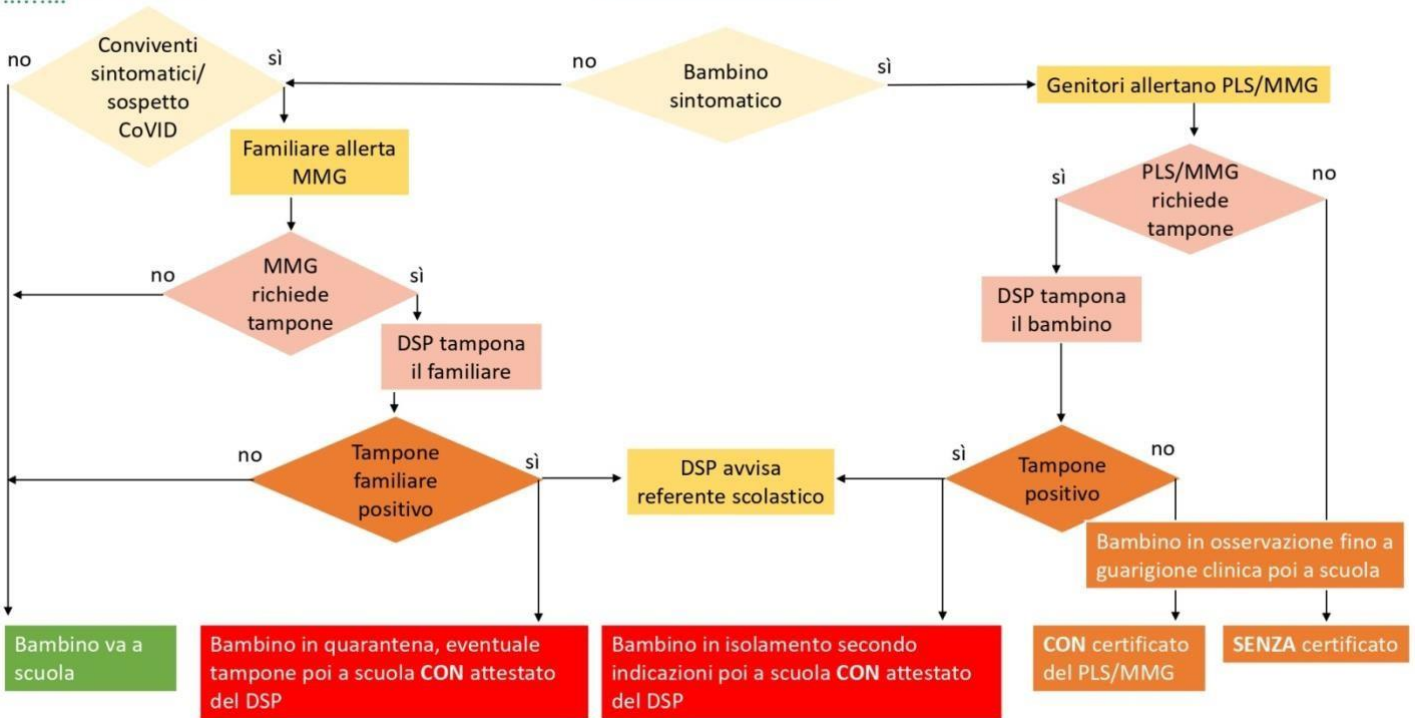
no

Conviventi sintomatici/ sospetto CoVID

sì

no

Bambino sintomatico

sì

Genitori allertano PLS/MMG

Familiare allerta MMG

sì

PLS/MMG richiede tampone

no

no

MMG richiede tampone

sì

DSP tampona il bambino

DSP tampona il familiare

no

Tampone familiare positivo

sì

DSP avvisa referente scolastico

sì

Tampone positivo

no

Bambino in osservazione fino a guarigione clinica poi a scuola

Bambino va a scuola

Bambino in quarantena, eventuale tampone poi a scuola **CON** attestato del DSP

Bambino in isolamento secondo indicazioni poi a scuola **CON** attestato del DSP

**CON** certificato del PLS/MMG

**SENZA** certificato